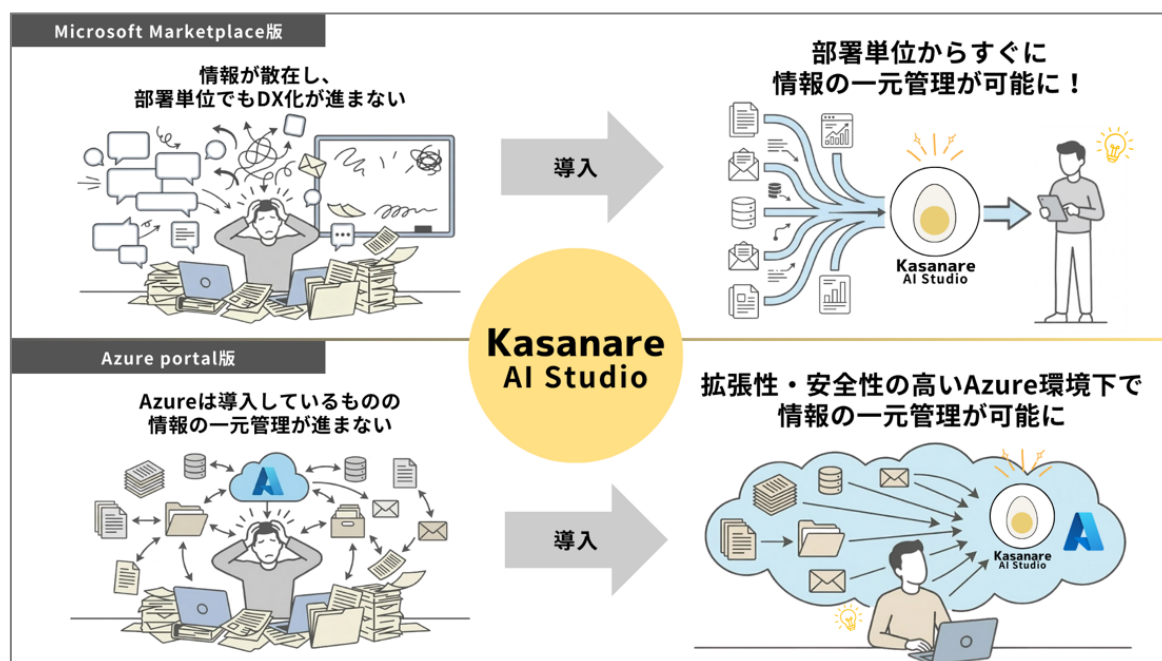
Microsoft Marketplace版

情報が散在し、
部署単位でもDX化が進まない

導入

部署単位からすぐに
情報の一元管理が可能に！

Kasanare
AI Studio

Kasanare
AI Studio

Azure portal版

Azureは導入しているものの
情報の一元管理が進まない

導入

拡張性・安全性の高いAzure環境下で
情報の一元管理が可能に

Kasanare
AI Studio